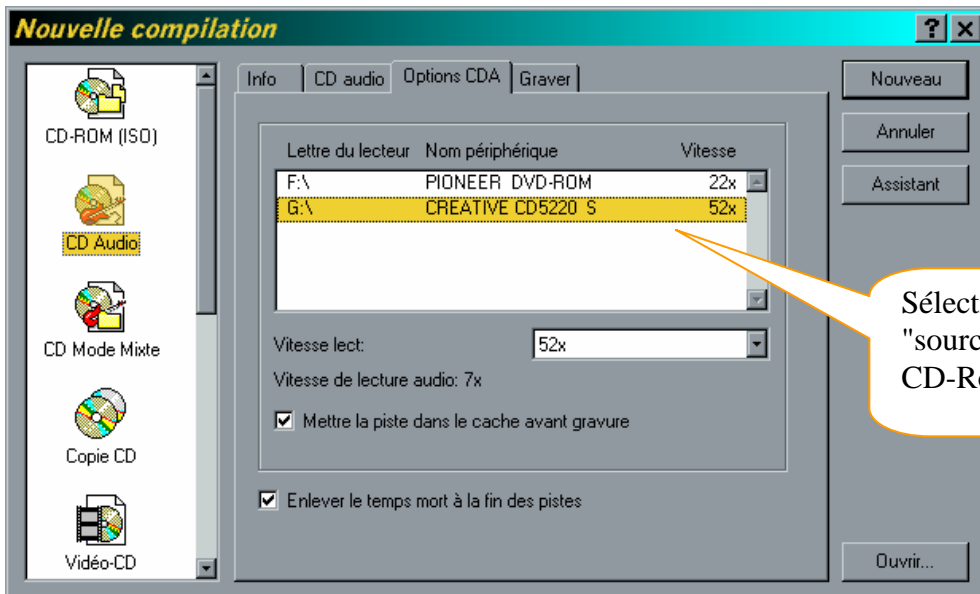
Nouvelle compilation

? ×

CD-ROM (ISO)

CD Audio

CD Mode Mixte

Copie CD

Vidéo-CD

Info | CD audio | Options CDA | Graver

| Lettre du lecteur | Nom périphérique | Vitesse |
|---|---|---|
| F:\ | PIONEER DVD-ROM | 22x |
| G:\ | CREATIVE CD5220 S | 52x |

Vitesse lect: 52x

Vitesse de lecture audio: 7x

Mettre la piste dans le cache avant gravure

Enlever le temps mort à la fin des pistes

Nouveau

Annuler

Assistant

Ouvrir...

Sélect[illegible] "sourc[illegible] CD-R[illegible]